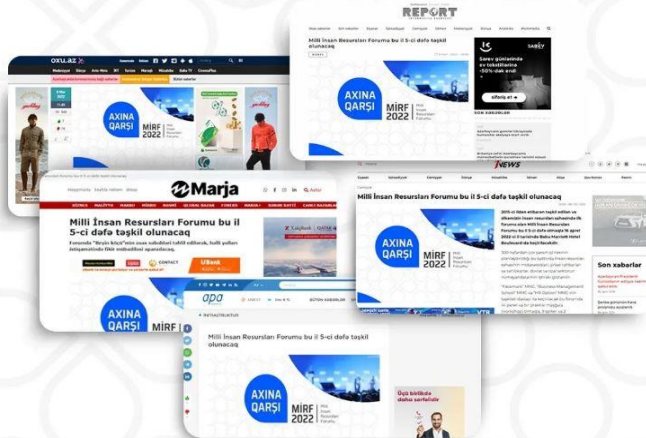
REPORT

Milli İnsan Resursları Forumu bu il 5-ci dəfə təşkil olunacaq

AXINA QARŞI

MİRF 2022

Son xəbərlər

OXU.AZ

AXINA QARŞI

MİRF 2022

Marja

Milli İnsan Resursları Forumu bu il 5-ci dəfə təşkil olunacaq

AXINA QARŞI

MİRF 2022

NEWS

Milli İnsan Resursları Forumu bu il 5-ci dəfə təşkil olunacaq

AXINA QARŞI

MİRF 2022

Son xəbərlər

apa

Milli İnsan Resursları Forumu bu il 5-ci dəfə təşkil olunacaq

AXINA QARŞI

MİRF 2022